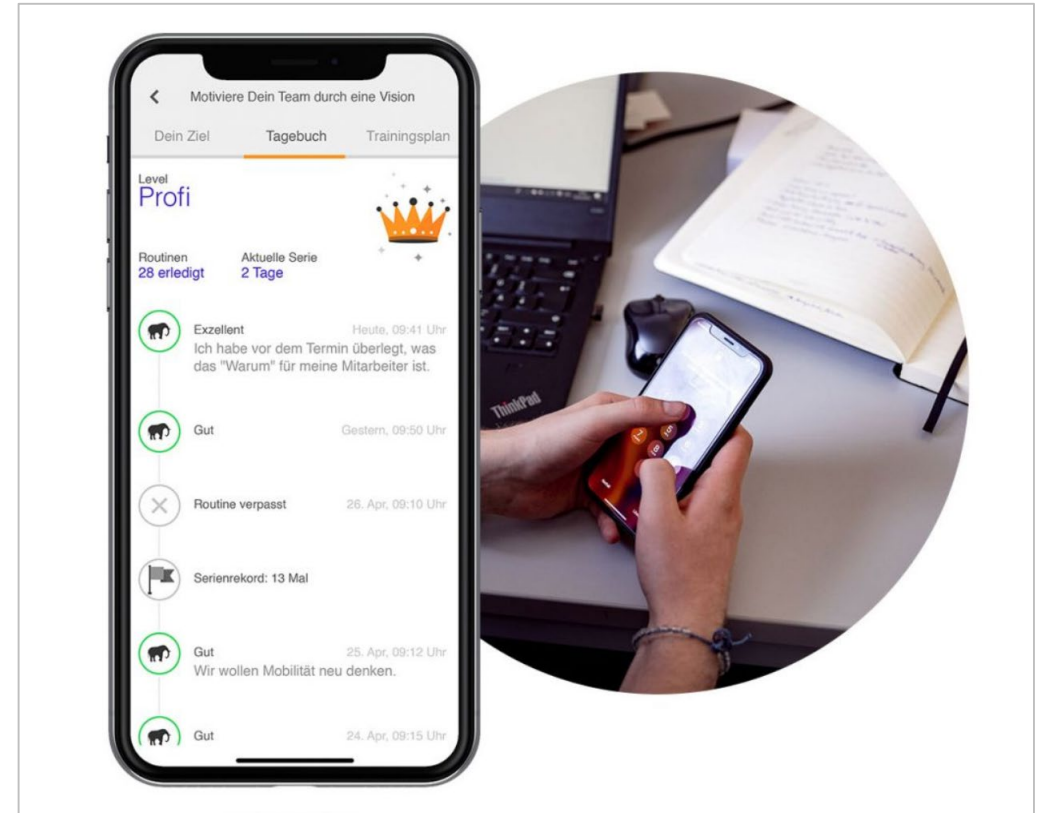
Motiviere Dein Team durch eine Vision

Dein Ziel | Tagebuch | Trainingsplan

Level
Profi

Routinen
28 erledigt

Aktuelle Serie
2 Tage

Exzellent
Heute, 09:41 Uhr
Ich habe vor dem Termin überlegt, was das "Warum" für meine Mitarbeiter ist.

Gut
Gestern, 09:50 Uhr

Routine verpasst
26. Apr, 09:10 Uhr

Serienrekord: 13 Mal

Gut
25. Apr, 09:12 Uhr
Wir wollen Mobilität neu denken.

Gut
24. Apr, 09:15 Uhr

ThinkPad